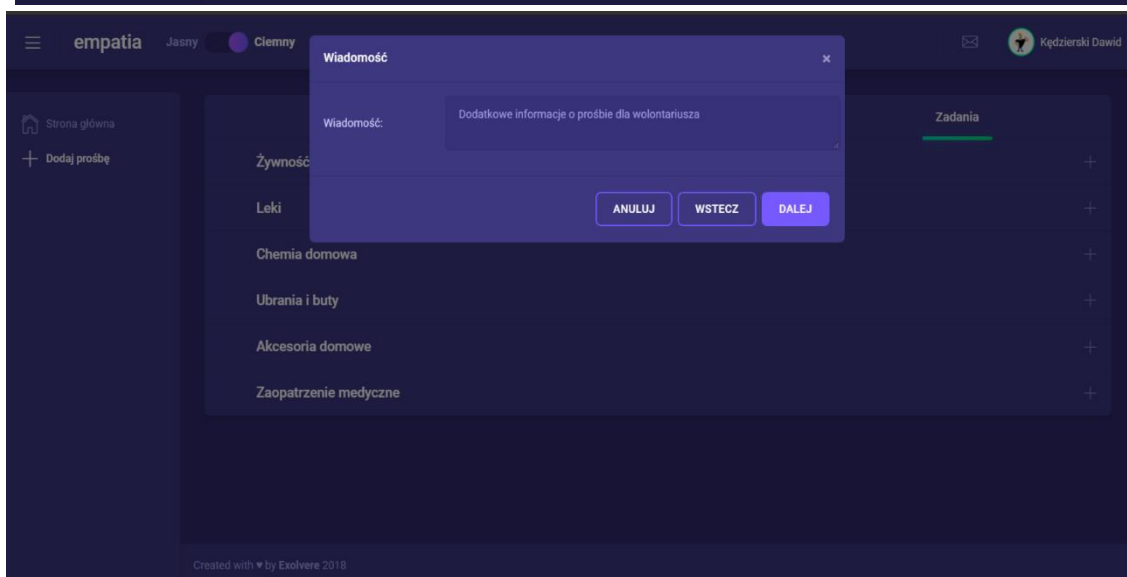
empatia Jasny Ciemny

Kędzierski Dawid

Strona główna

Dodaj prośbę

Wiadomość ×

Wiadomość:

Dodatkowe informacje o prośbie dla wolontariusza

ANULUJ WSTECZ DALEJ

Zadania

Żywność

Leki

Chemia domowa

Ubrania i buty

Akcesoria domowe

Zaopatrzenie medyczne

Created with ♥ by Exolvere 2018